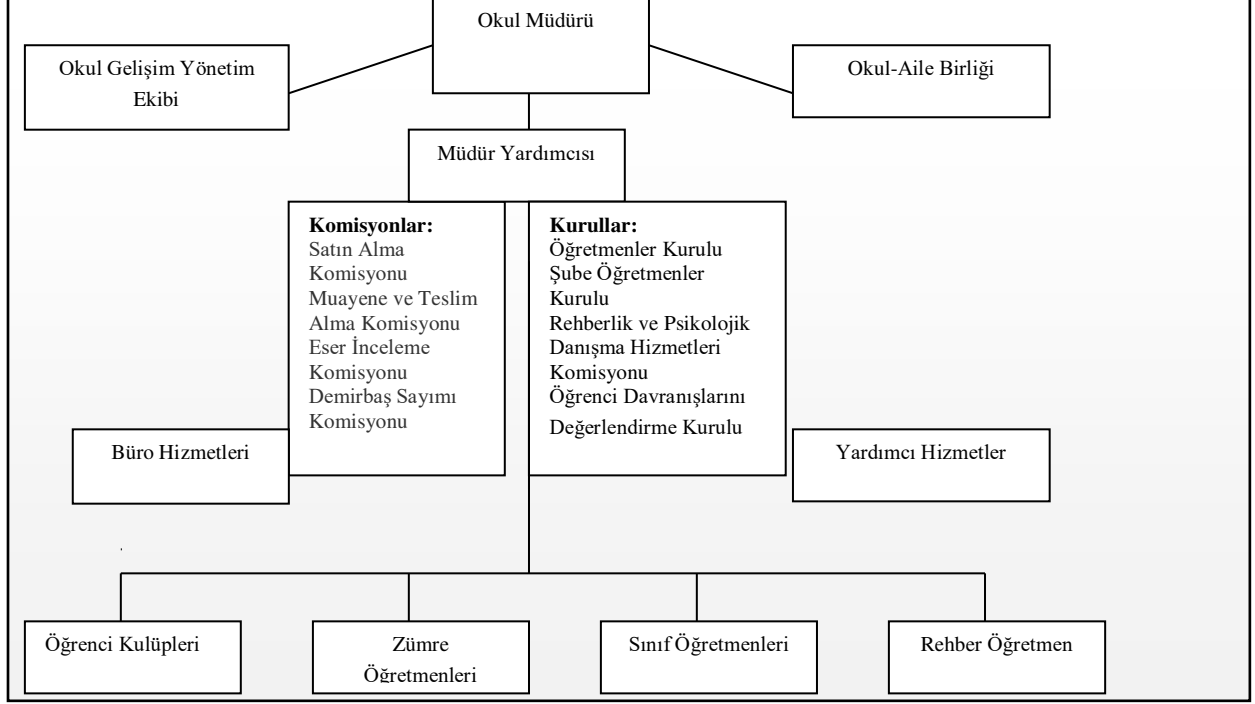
Okul Müdürü

Okul Gelişim Yönetim Ekibi

Okul-Aile Birliği

Müdür Yardımcısı

**Komisyonlar:**
Satın Alma Komisyonu
Muayene ve Teslim Alma Komisyonu
Eser İnceleme Komisyonu
Demirbaş Sayımı Komisyonu

**Kurullar:**
Öğretmenler Kurulu
Şube Öğretmenler Kurulu
Rehberlik ve Psikolojik Danışma Hizmetleri Komisyonu
Öğrenci Davranışlarını Değerlendirme Kurulu

Büro Hizmetleri

Yardımcı Hizmetler

Öğrenci Kulüpleri

Zümre Öğretmenleri

Sınıf Öğretmenleri

Rehber Öğretmen